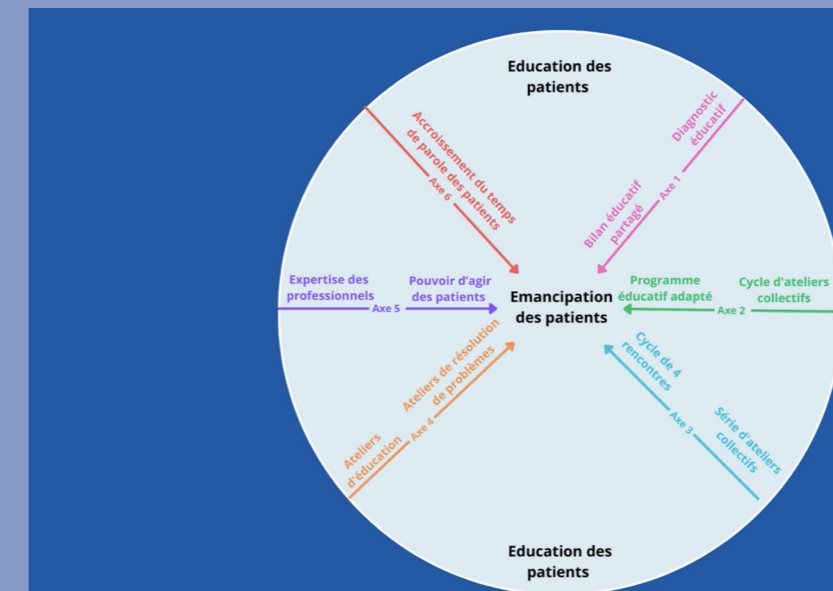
Education des patients

Accroissement du temps de parole des patients
Axe 6

Diagnostic éducatif
Axe 1
Bilan éducatif partagé

Expertise des professionnels
Axe 5
Pouvoir d'agir des patients

Emancipation des patients

Programme éducatif adapté
Axe 2
Cycle d'ateliers collectifs

Ateliers d'éducation
Axe 4
Ateliers de résolution de problèmes

Cycle de 4 rencontres
Axe 3
Série d'ateliers collectifs

Education des patients